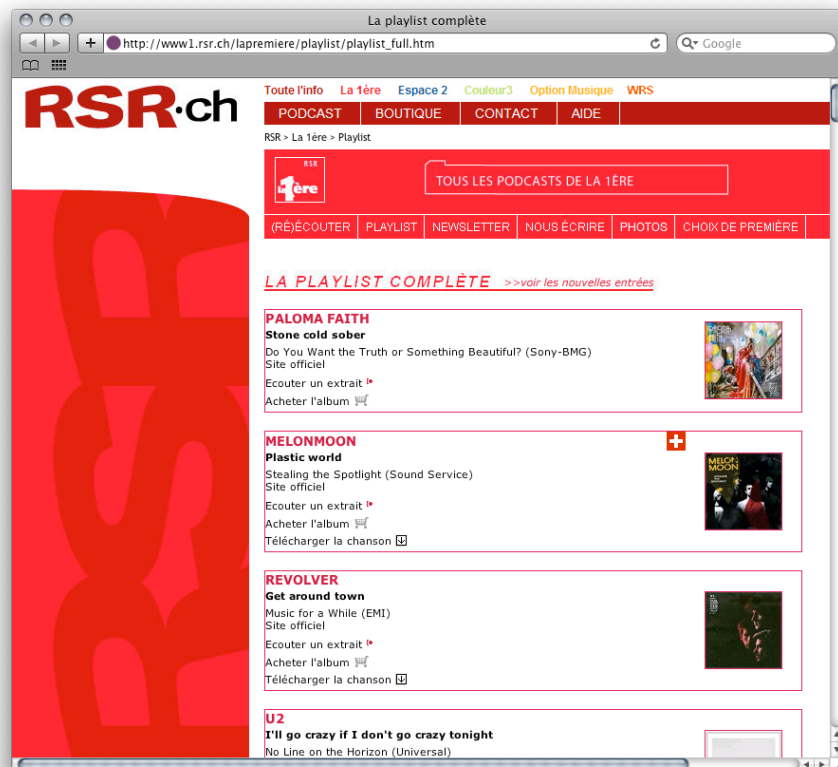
La playlist complète

http://www1.rsr.ch/lapremiere/playlist/playlist_full.htm

Google

RSR·ch

Toute l'info La 1ère Espace 2 Couleur3 Option Musique WRS

PODCAST BOUTIQUE CONTACT AIDE

RSR > La 1ère > Playlist

RSR 1ère

TOUS LES PODCASTS DE LA 1ÈRE

(RÉ)ÉCOUTER PLAYLIST NEWSLETTER NOUS ÉCRIRE PHOTOS CHOIX DE PREMIÈRE

LA PLAYLIST COMPLÈTE >>voir les nouvelles entrées

PALOMA FAITH
Stone cold sober
Do You Want the Truth or Something Beautiful? (Sony-BMG)
Site officiel
Ecouter un extrait
Acheter l'album

MELONMOON
Plastic world
Stealing the Spotlight (Sound Service)
Site officiel
Ecouter un extrait
Acheter l'album
Télécharger la chanson

MELON MOON

REVOLVER
Get around town
Music for a While (EMI)
Site officiel
Ecouter un extrait
Acheter l'album
Télécharger la chanson

U2
I'll go crazy if I don't go crazy tonight
No Line on the Horizon (Universal)